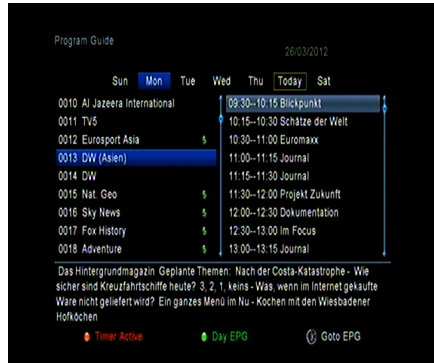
Program Guide

28/03/2012

Sun Mon Tue Wed Thu Today Sat

0010 Al Jazeera International
0011 TV5
0012 Eurosport Asia $
0013 DW (Asien)
0014 DW
0015 Nat. Geo $
0016 Sky News $
0017 Fox History $
0018 Adventure $

09:30--10:15 Blickpunkt
10:15--10:30 Schätze der Welt
10:30--11:00 Euromaxx
11:00--11:15 Journal
11:15--11:30 Journal
11:30--12:00 Projekt Zukunft
12:00--12:30 Dokumentation
12:30--13:00 Im Focus
13:00--13:15 Journal

Das Hintergrundmagazin Geplante Themen: Nach der Costa-Katastrophe - Wie sicher sind Kreuzfahrtschiffe heute? 3, 2, 1, keins - Was, wenn im Internet gekaufte Ware nicht geliefert wird? Ein ganzes Menü im Nu - Kochen mit den Wiesbadener Hofköchen

Timer Active
Day EPG
Goto EPG